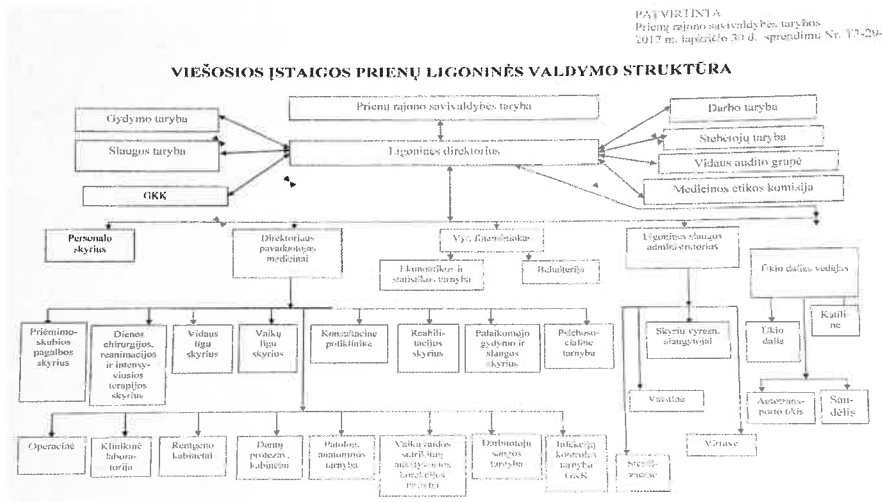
PATVIRTINTA
Prienų rajono savivaldybės tarybos
2017 m. lapkričio 30 d. sprendimu Nr. T3-29-

VIEŠOSIOS ĮSTAIGOS PRIENŲ LIGONINĖS VALDYMO STRUKTŪRA

Prienų rajono savivaldybės taryba

Gydymo taryba

Slaugos taryba

Ligoninės direktorius

Darbo taryba

Stebėtojų taryba

Vidaus audito grupė

Medicinos etikos komisija

GKK

Personalo skyrius

Direktoriaus pavaduotojas medicinai

Vyr. finansininkas

Ekonomikos ir statistikos tarnyba

Buhalterija

Ligoninės slaugos administratorius

Ūkio dalies vedėjas

Ūkio dalis

Katili­nė

Priėmimo-skubios pagalbos skyrius

Dienos chirurgijos, reanimacijos ir intensyviosios terapijos skyrius

Vidaus ligų skyrius

Vaikų ligų skyrius

Konsultacinė poliklinika

Reabili­tacijos skyrius

Palaikomojo gydymo ir slaugos skyrius

Psichoso­cialinė tarnyba

Skyrių vyresn. slaugytojai

Vairuotojai

Autotrans­porto ūkis

Sandėlis

Vaistinė

Operacinė

Klinikinė labora­torija

Rentgeno kabinetai

Dantų protezav. kabinetai

Patolog. anatomijos tarnyba

Vaikų raidos sutrikimų ankstyvosios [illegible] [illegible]

Darbuotojų saugos tarnyba

Infekcijų kontrolės tarnyba GKK

Sterili­zacinė